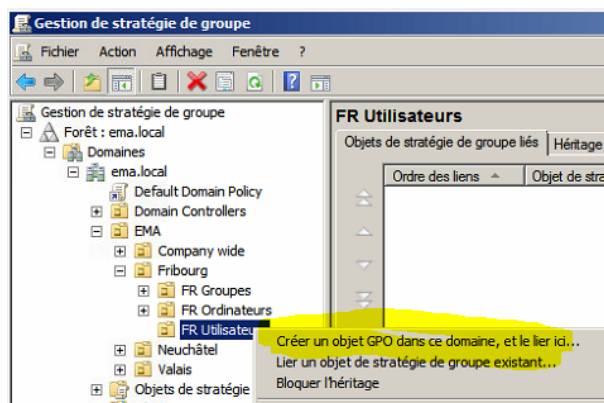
Gestion de stratégie de groupe

Fichier Action Affichage Fenêtre ?

Gestion de stratégie de groupe
Forêt : ema.local
Domaines
ema.local
Default Domain Policy
Domain Controllers
EMA
Company wide
Fribourg
FR Groupes
FR Ordinateurs
FR Utilisateu
Neuchâtel
Valais
Objets de stratégie

FR Utilisateurs
Objets de stratégie de groupe liés
Héritage
Ordre des liens
Objet de stra

Créer un objet GPO dans ce domaine, et le lier ici...
Lier un objet de stratégie de groupe existant...
Bloquer l'héritage